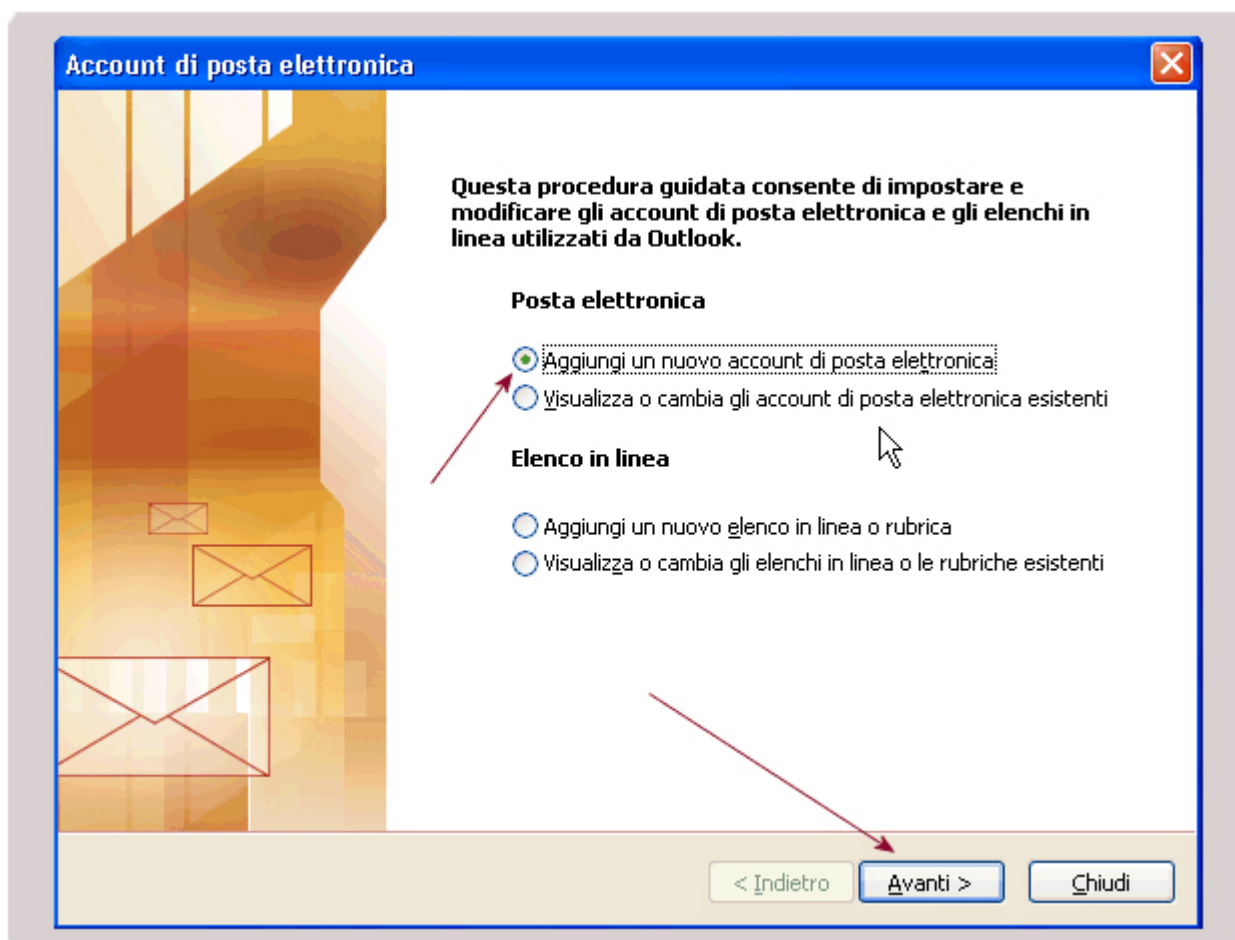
Account di posta elettronica

Questa procedura guidata consente di impostare e modificare gli account di posta elettronica e gli elenchi in linea utilizzati da Outlook.

Posta elettronica

Aggiungi un nuovo account di posta elettronica

Visualizza o cambia gli account di posta elettronica esistenti

Elenco in linea

Aggiungi un nuovo elenco in linea o rubrica

Visualizza o cambia gli elenchi in linea o le rubriche esistenti

< Indietro

Avanti >

Chiudi